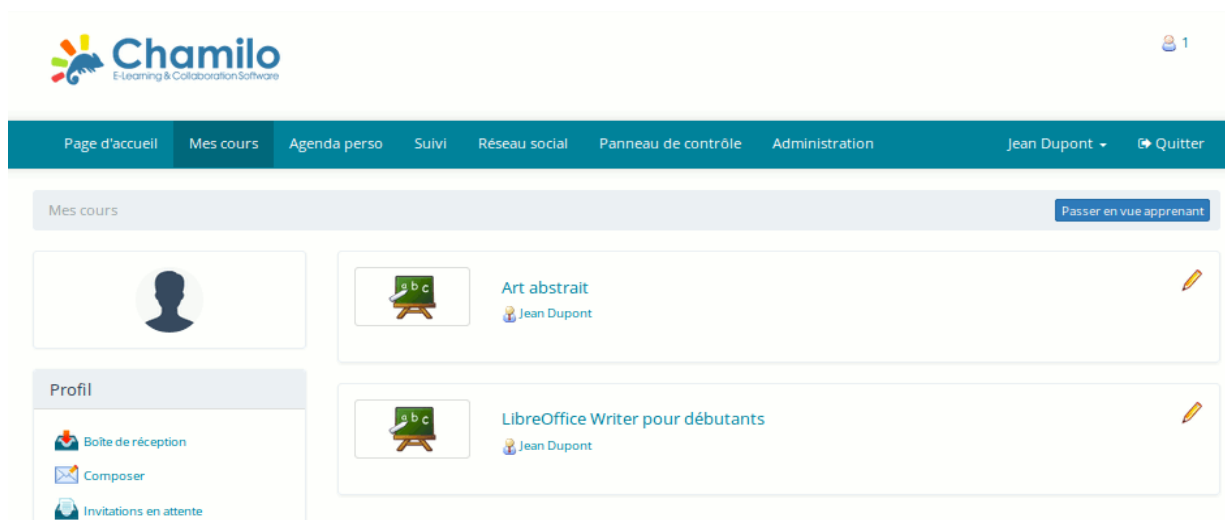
Chamilo
E-Learning & Collaboration Software

1

Page d'accueil Mes cours Agenda perso Suivi Réseau social Panneau de contrôle Administration Jean Dupont Quitter

Mes cours

Passer en vue apprenant

abc

Art abstrait
Jean Dupont

abc

LibreOffice Writer pour débutants
Jean Dupont

Profil

Boîte de réception
Composer
Invitations en attente